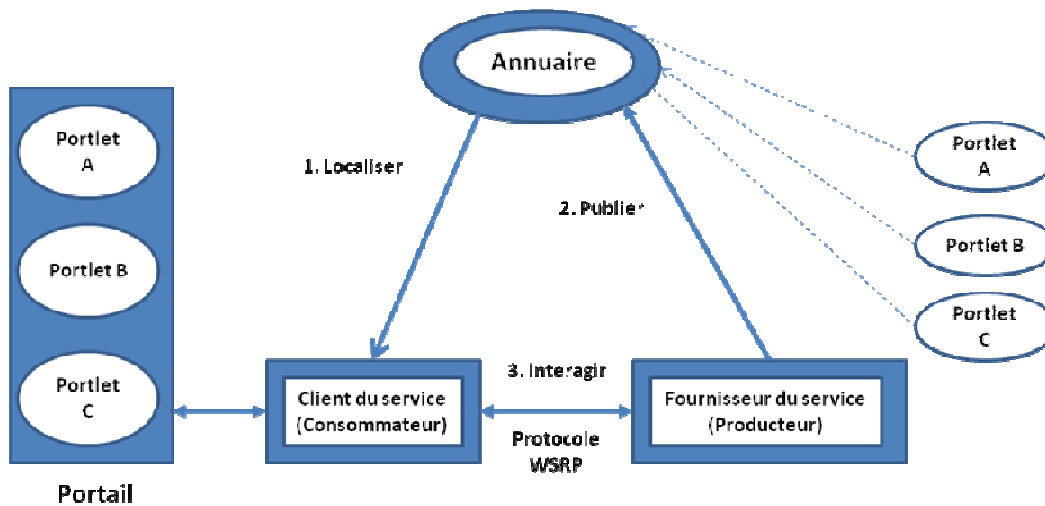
Annuaire

Portlet A

Portlet B

Portlet C

1. Localiser

2. Publier

Portlet A

Portlet B

Portlet C

3. Interagir

Client du service (Consommateur)

Fournisseur du service (Producteur)

Protocole WSRP

Portail